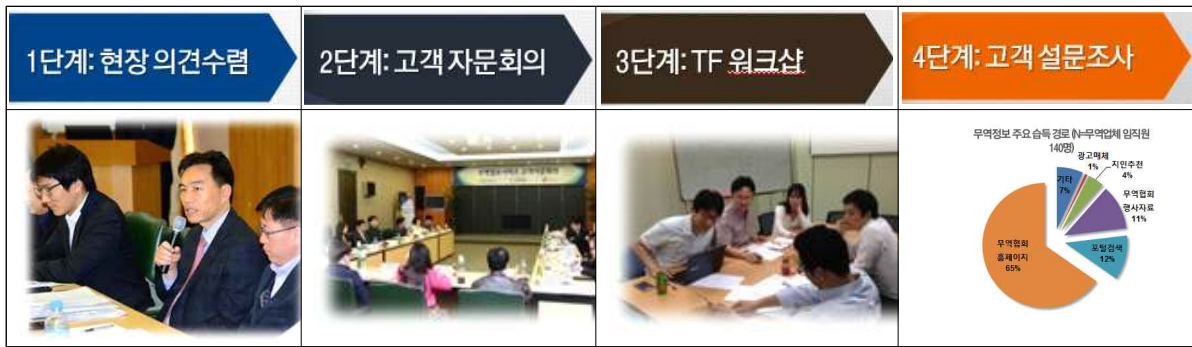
1단계: 현장 의견수렴

2단계: 고객 자문회의

3단계: TF 워크샵

4단계: 고객 설문조사

무역정보 주요 습득 경로 (N=무역업체 임직원 140명)

광고매체 1%

지인추천 4%

기타 7%

무역협회 행사자료 11%

포털검색 12%

무역협회 홈페이지 65%